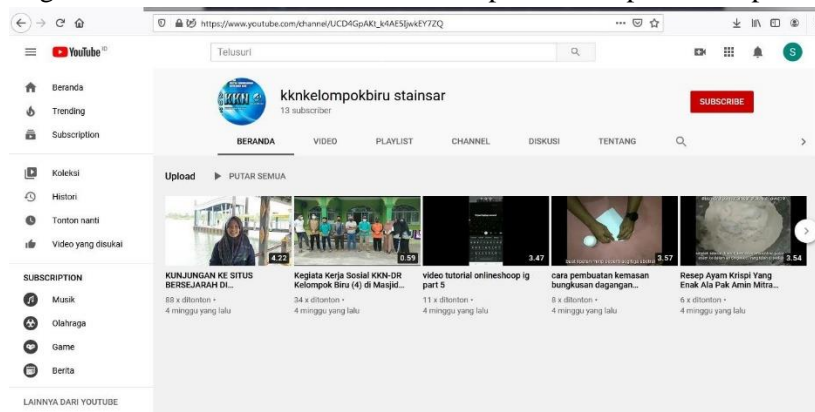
https://www.youtube.com/channel/UCD4GpAKt_k4AE5IjwkEY7ZQ

YouTube ID

Telusuri

S

Beranda

Trending

Subscription

Koleksi

Histori

Tonton nanti

Video yang disukai

SUBSCRIPTION

Musik

Olahraga

Game

Berita

LAINNYA DARI YOUTUBE

KKN

kknkelompokbiru stainsar

13 subscriber

SUBSCRIBE

BERANDA VIDEO PLAYLIST CHANNEL DISKUSI TENTANG

Upload ▶ PUTAR SEMUA

4.22
KUNJUNGAN KE SITUS BERSEJARAH DI...
88 x ditonton •
4 minggu yang lalu

0.59
Kegiata Kerja Sosial KKN-DR Kelompok Biru (4) di Masjid...
34 x ditonton •
4 minggu yang lalu

3.47
video tutorial onlineshoop ig part 5
11 x ditonton •
4 minggu yang lalu

3.57
cara pembuatan kemasan bungkusan dagangan...
8 x ditonton •
4 minggu yang lalu

3.54
Resep Ayam Krispi Yang Enak Ala Pak Amin Mitra...
6 x ditonton •
4 minggu yang lalu